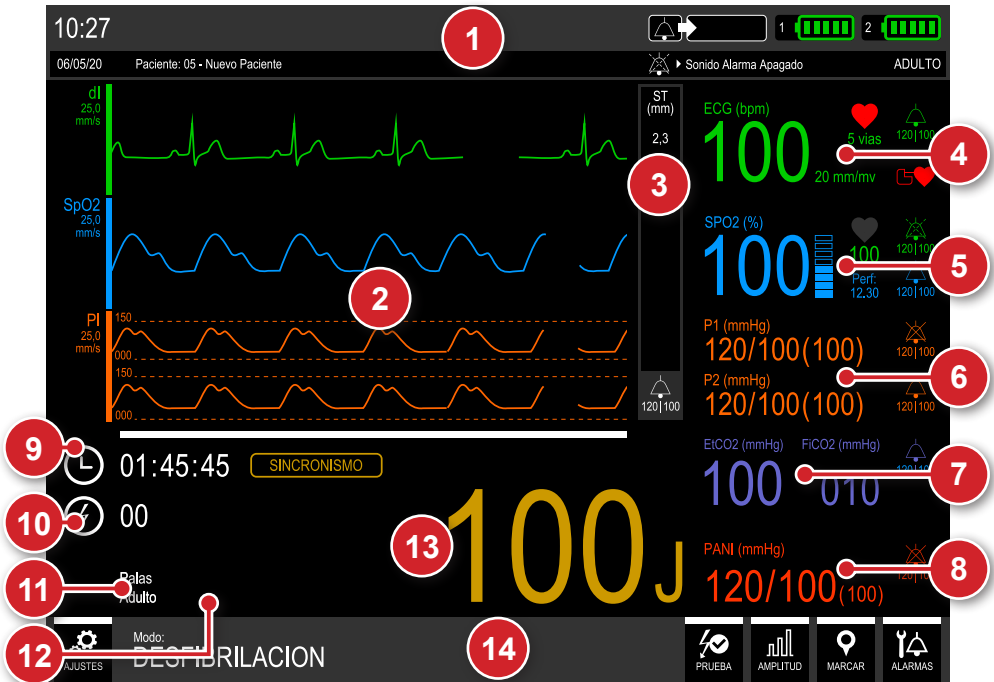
10:27

1 2

06/05/20 Paciente: 05 - Nuevo Paciente Sonido Alarma Apagado ADULTO

1

dI
25,0
mm/s

SpO2
25,0
mm/s

PI
25,0
mm/s

150
000
150
000

2

ST
(mm)
2,3

3

120|100

ECG (bpm)
100
5 vias
20 mm/mv
120|100

4

SPO2 (%)
100
100
Perf:
12.30
120|100
120|100

5

P1 (mmHg)
120/100(100)
120|100
P2 (mmHg)
120/100(100)
120|100

6

EtCO2 (mmHg)
100
FiCO2 (mmHg)
010

7

PANI (mmHg)
120/100(100)

8

9

01:45:45 SINCRONISMO

10

00

11

Palas
Adulto

12

13

100 J

AJUSTES
Modo:
DESFIBRILACION

14

PRUEBA AMPLITUD MARCAR ALARMAS